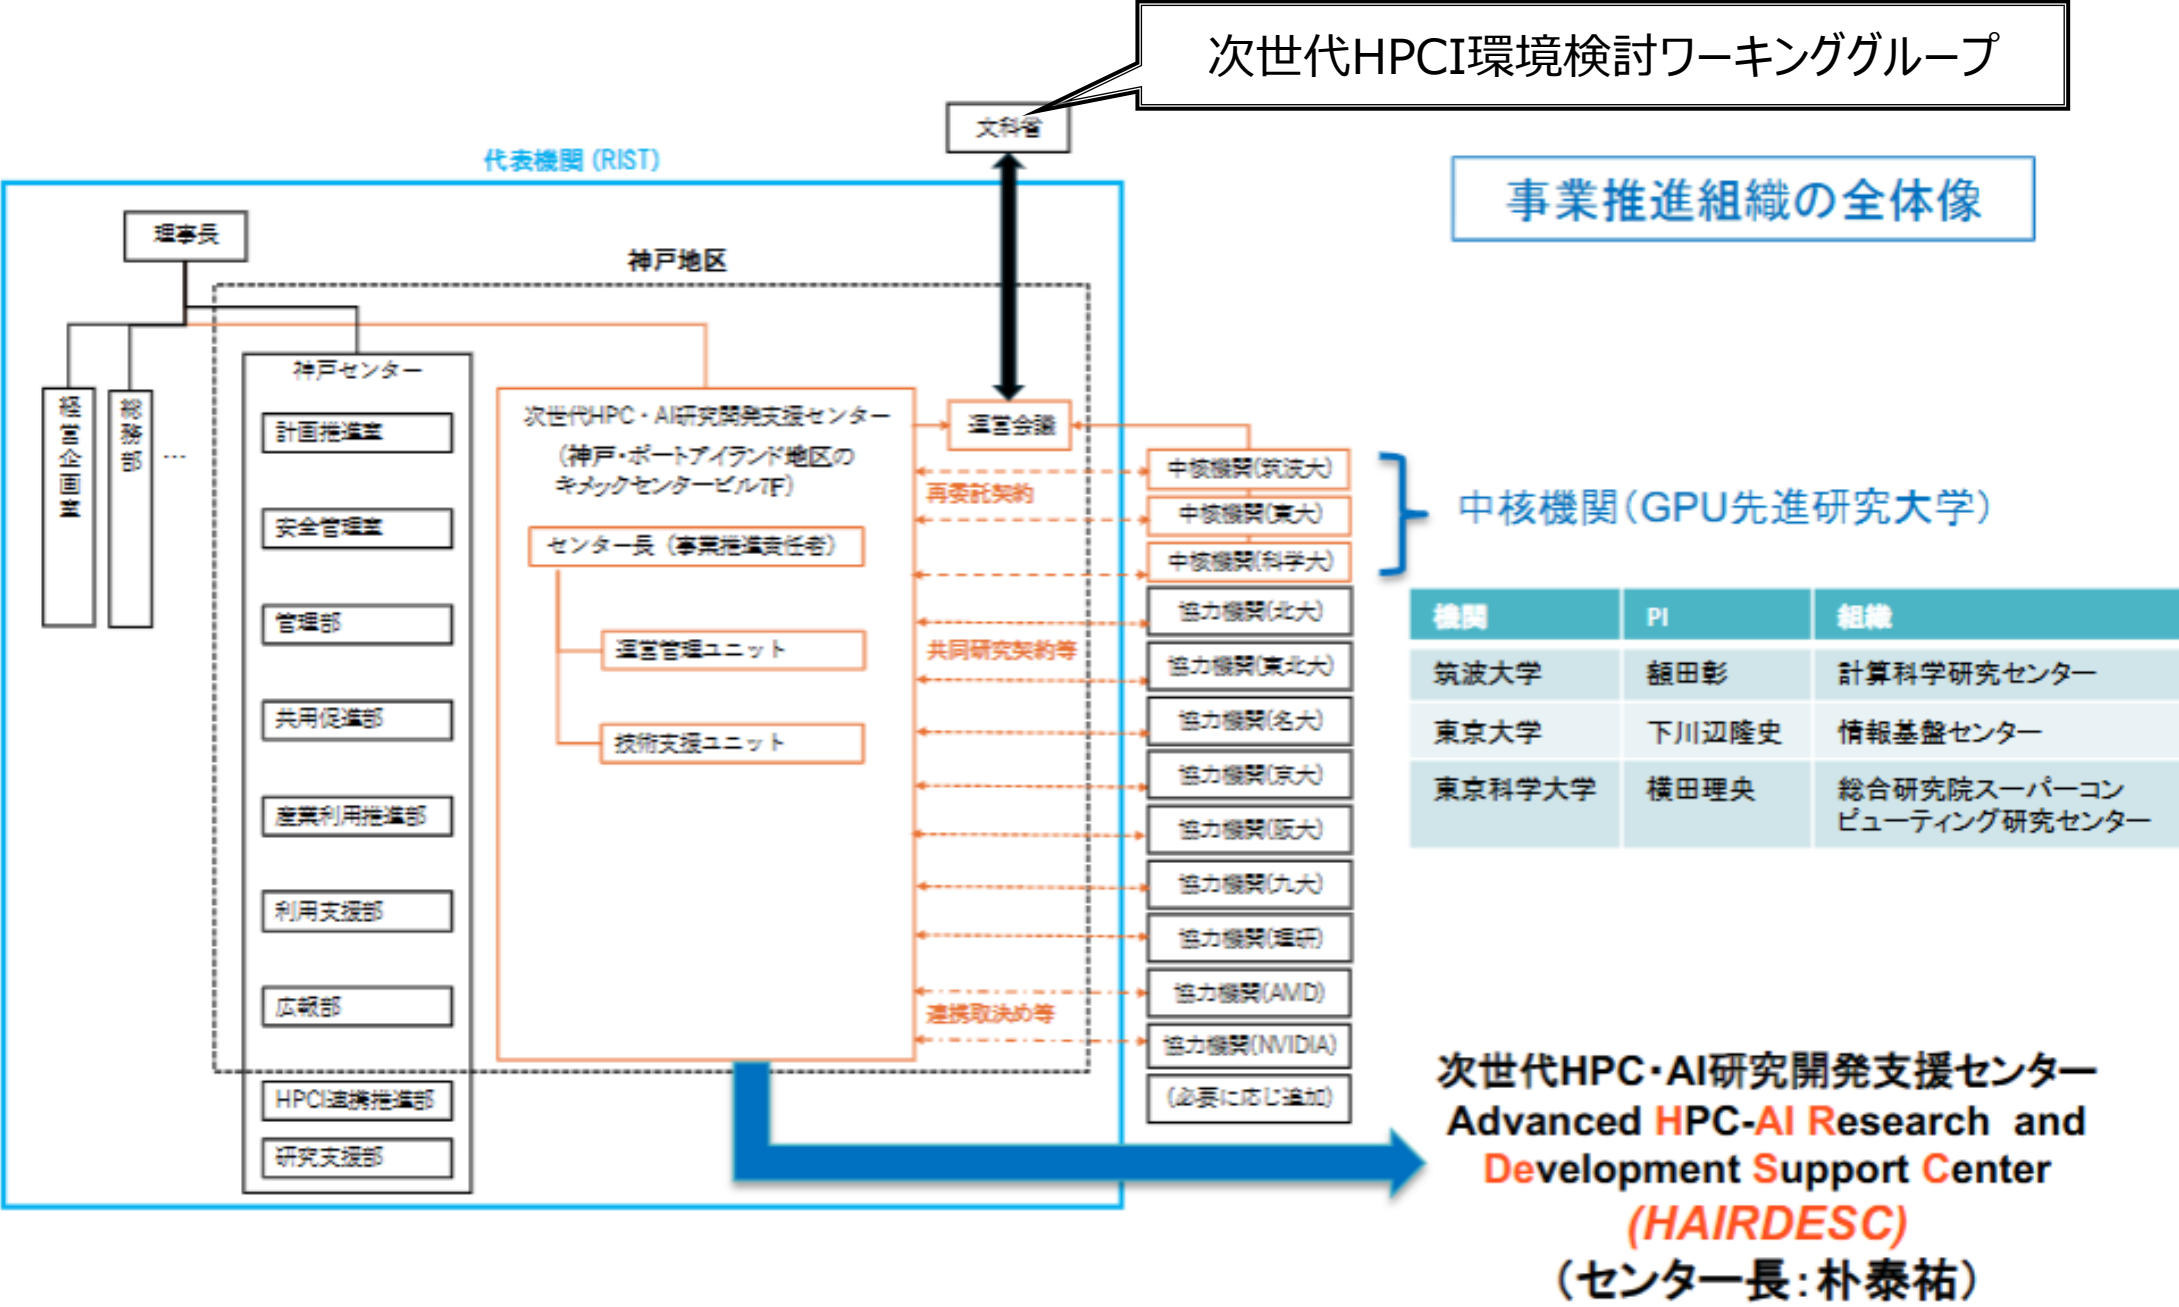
次世代HPCI環境検討ワーキンググループ

文科省

代表機関（RIST）

事業推進組織の全体像

理事長

神戸地区

経営企画室

総務部

…

神戸センター

計画推進室

安全管理室

管理部

共用促進部

産業利用推進部

利用支援部

広報部

HPCI連携推進部

研究支援部

次世代HPC・AI研究開発支援センター
（神戸・ポートアイランド地区の
キメックセンタービル7F）

センター長（事業推進責任者）

運営管理ユニット

技術支援ユニット

運営会議

再委託契約

共同研究契約等

連携取決め等

中核機関(筑波大)

中核機関(東大)

中核機関(科学大)

協力機関(北大)

協力機関(東北大)

協力機関(名大)

協力機関(京大)

協力機関(阪大)

協力機関(九大)

協力機関(理研)

協力機関(AMD)

協力機関(NVIDIA)

(必要に応じ追加)

中核機関（GPU先進研究大学）

| 機関 | PI | 組織 |
|---|---|---|
| 筑波大学 | 朴田彰 | 計算科学研究センター |
| 東京大学 | 下川辺隆史 | 情報基盤センター |
| 東京科学大学 | 横田理央 | 総合研究院スーパーコンピューティング研究センター |

次世代HPC・AI研究開発支援センター
Advanced HPC-AI Research and Development Support Center
(HAIRDESC)
（センター長：朴泰祐）